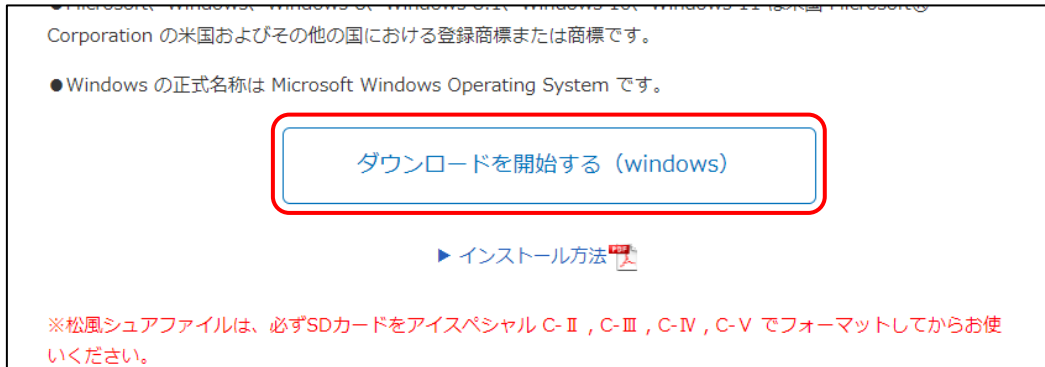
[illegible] Corporation の米国およびその他の国における登録商標または商標です。

●Windows の正式名称は Microsoft Windows Operating System です。

ダウンロードを開始する（windows）

▶ インストール方法 PDF

※松風シュアファイルは、必ずSDカードをアイスペシャル C-Ⅱ，C-Ⅲ，C-Ⅳ，C-Ⅴ でフォーマットしてからお使いください。